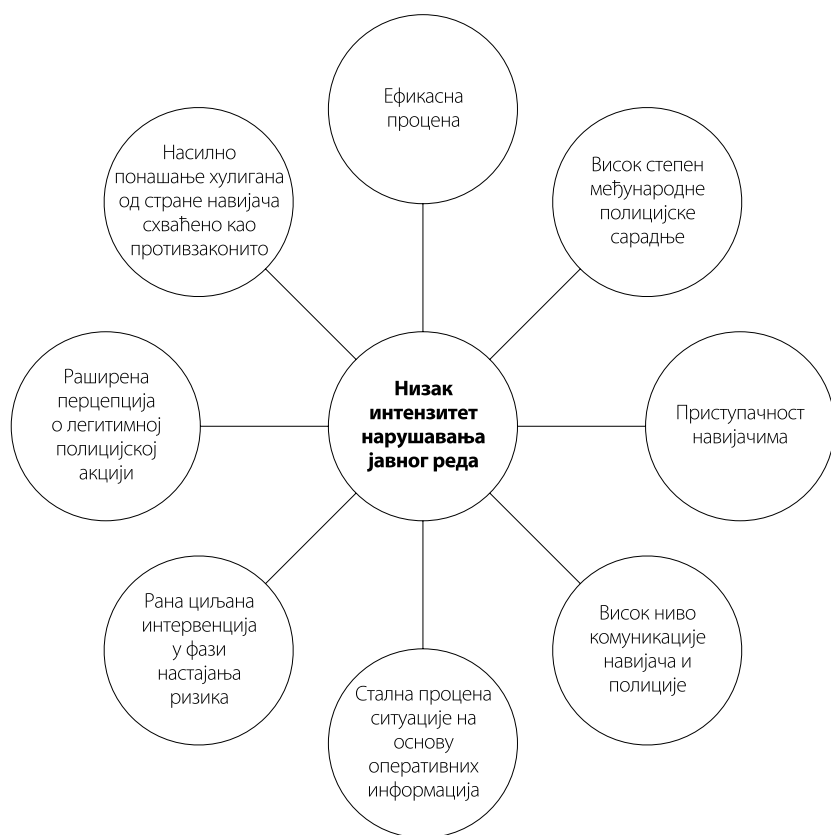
Ефикасна процена

Насилно понашање хулигана од стране навијача схваћено као противзаконито

Висок степен међународне полицијске сарадње

Раширена перцепција о легитимној полицијској акцији

**Низак интензитет нарушавања јавног реда**

Приступачност навијачима

Рана циљана интервенција у фази настајања ризика

Висок ниво комуникације навијача и полиције

Стална процена ситуације на основу оперативних информација